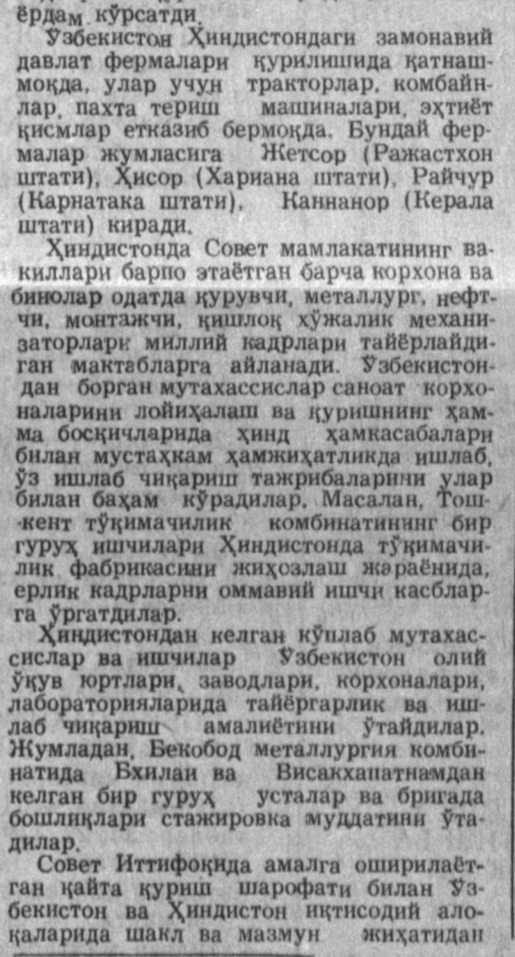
ёрдам кўрсатди.

Ўзбекистон Ҳиндистондаги замонавий давлат фермалари қурилишида қатнашмоқда, улар учун тракторлар, комбайнлар, пахта териш машиналари, эҳтиёт қисмлар етказиб бермоқда. Бундай фермалар жумласига Жетсор (Ражастхон штати), Ҳисор (Хариана штати), Райчур (Карнатака штати), Каннанор (Керала штати) киради.

Ҳиндистонда Совет мамлакатининг вакиллари барпо этаётган барча корхона ва бинолар одатда қурувчи, металлург, нефтчи, монтажчи, қишлоқ хўжалик механизаторлари миллий кадрлари тайёрлайдиган мактабларга айланади. Ўзбекистондан борган мутахассислар саноат корхоналарини лойиҳалаш ва қуришнинг ҳамма босқичларида ҳинд ҳамкасабалари билан мустаҳкам ҳамжиҳатликда ишлаб, ўз ишлаб чиқариш тажрибаларини улар билан баҳам кўрадилар. Масалан, Тошкент тўқимачилик комбинатининг бир гуруҳ ишчилари Ҳиндистонда тўқимачилик фабрикасини жиҳозлаш жараёнида, ерлик кадрларни оммавий ишчи касбларга ўргатдилар.

Ҳиндистондан келган кўплаб мутахассислар ва ишчилар Ўзбекистон олий ўқув юртлари, заводлари, корхоналари, лабораторияларида тайёргарлик ва ишлаб чиқариш амалиётини ўтайдилар. Жумладан, Бекобод металлургия комбинатида Бхилаи ва Висакхапатнамдан келган бир гуруҳ усталар ва бригада бошлиқлари стажировка муддатини ўтадилар.

Совет Иттифоқида амалга оширилаётган қайта қуриш шарофати билан Ўзбекистон ва Ҳиндистон иқтисодий алоқаларида шакл ва мазмун жиҳатидан